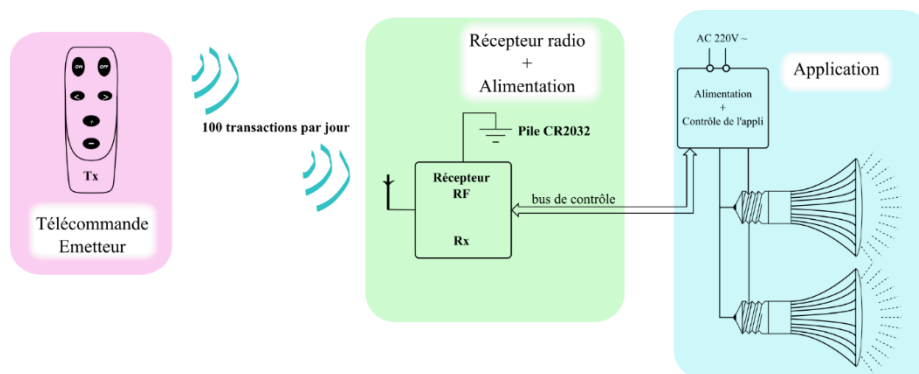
ON OFF

Tx

Télécommande Emetteur

100 transactions par jour

Récepteur radio + Alimentation

Pile CR2032

Récepteur RF

Rx

bus de contrôle

AC 220V ~

Alimentation + Contrôle de l'appli

Application